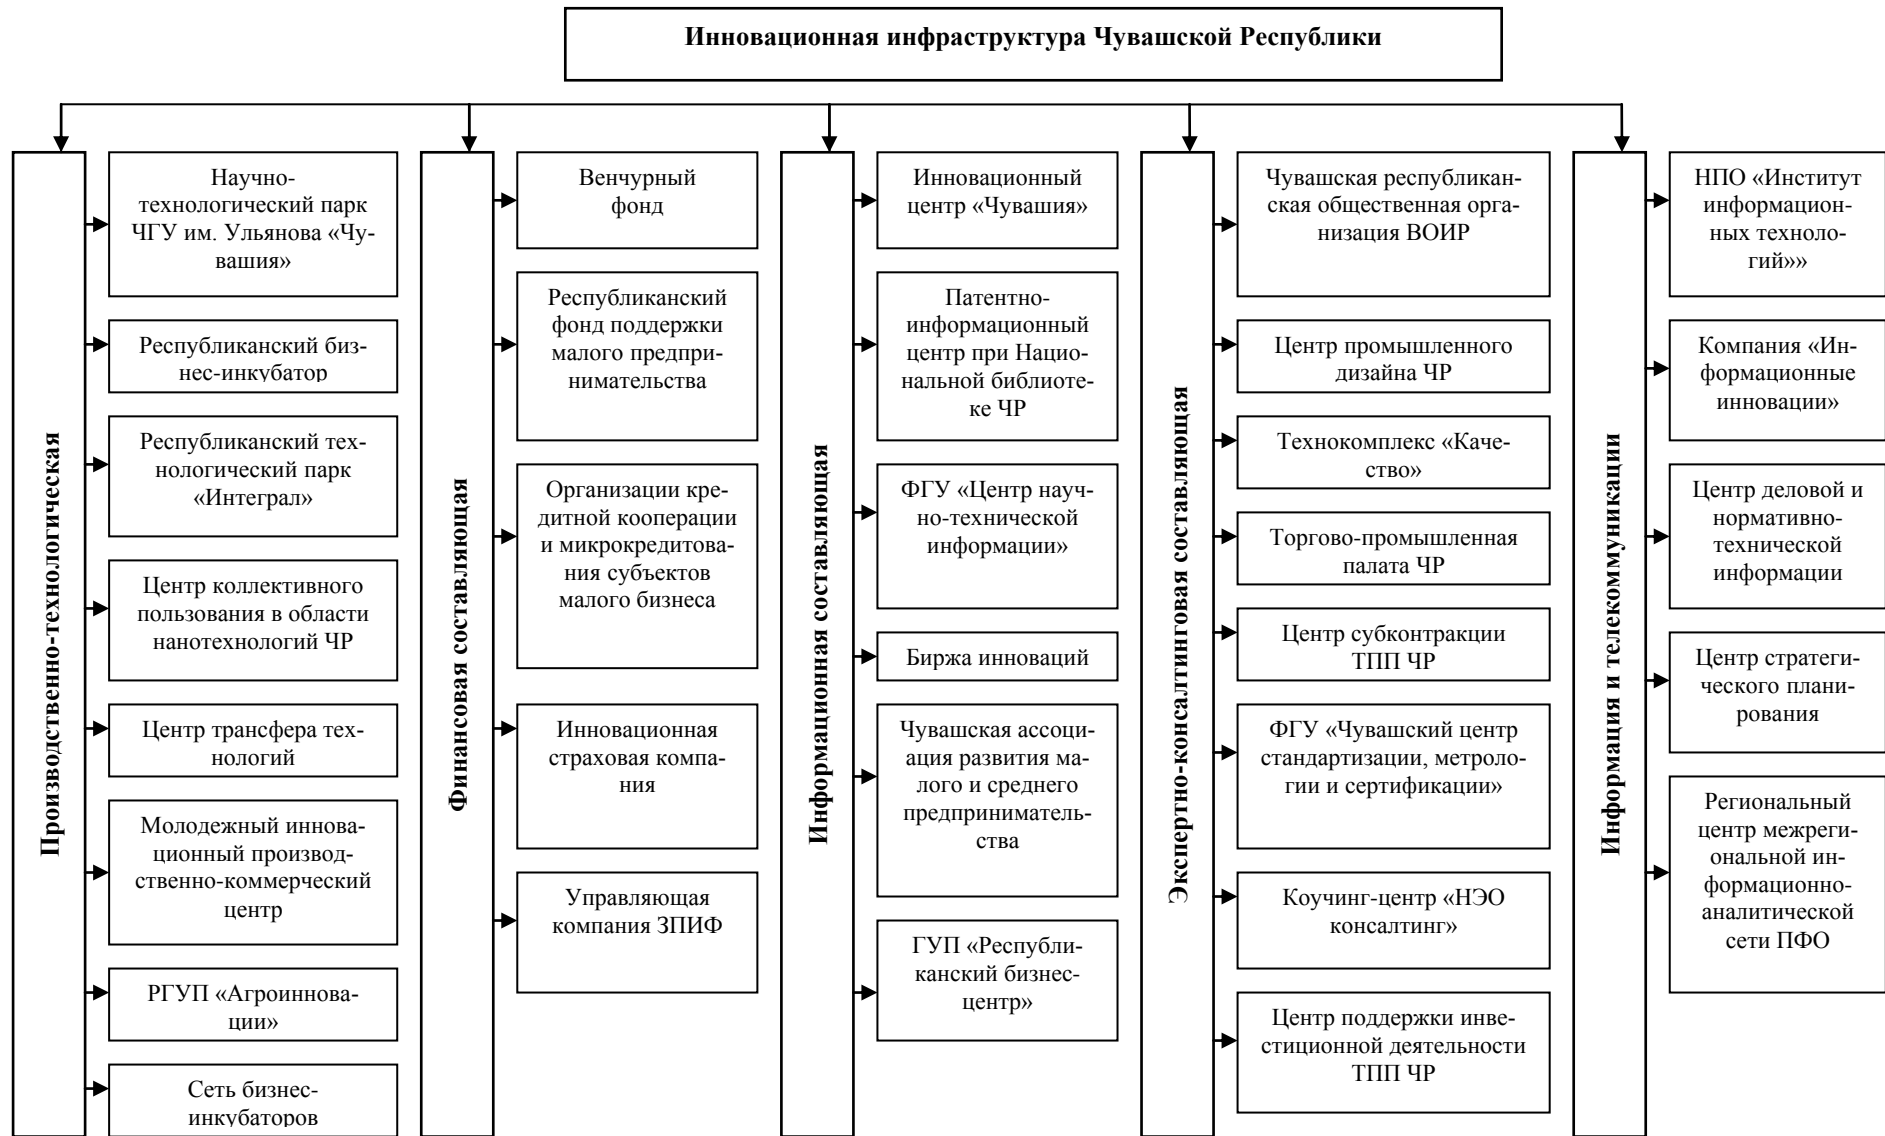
Инновационная инфраструктура Чувашской Республики

Производственно-технологическая

Научно-технологический парк ЧГУ им. Ульянова «Чувашия»

Республиканский бизнес-инкубатор

Республиканский технологический парк «Интеграл»

Центр коллективного пользования в области нанотехнологий ЧР

Центр трансфера технологий

Молодежный инновационный производственно-коммерческий центр

РГУП «Агроинновации»

Сеть бизнес-инкубаторов

Финансовая составляющая

Венчурный фонд

Республиканский фонд поддержки малого предпринимательства

Организации кредитной кооперации и микрокредитования субъектов малого бизнеса

Инновационная страховая компания

Управляющая компания ЗПИФ

Информационная составляющая

Инновационный центр «Чувашия»

Патентно-информационный центр при Национальной библиотеке ЧР

ФГУ «Центр научно-технической информации»

Биржа инноваций

Чувашская ассоциация развития малого и среднего предпринимательства

ГУП «Республиканский бизнес-центр»

Экспертно-консалтинговая составляющая

Чувашская республиканская общественная организация ВОИР

Центр промышленного дизайна ЧР

Технокомплекс «Качество»

Торгово-промышленная палата ЧР

Центр субконтракции ТПП ЧР

ФГУ «Чувашский центр стандартизации, метрологии и сертификации»

Коучинг-центр «НЭО консалтинг»

Центр поддержки инвестиционной деятельности ТПП ЧР

Информация и телекоммуникации

НПО «Институт информационных технологий»»

Компания «Информационные инновации»

Центр деловой и нормативно-технической информации

Центр стратегического планирования

Региональный центр межрегиональной информационно-аналитической сети ПФО